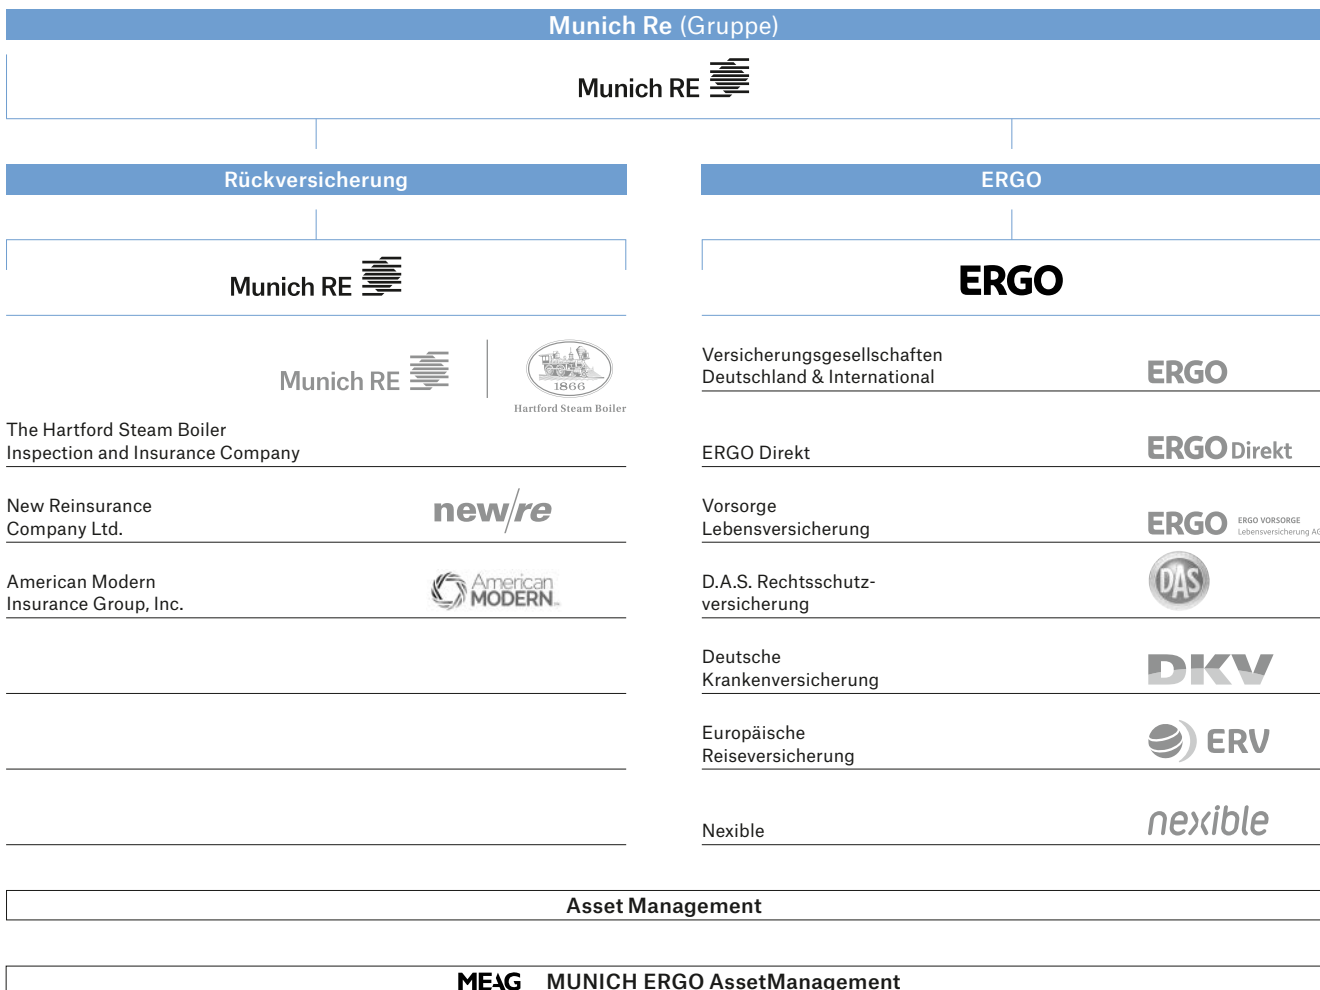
Munich Re (Gruppe)

Munich RE

Rückversicherung

Munich RE

Munich RE

1866
Hartford Steam Boiler

The Hartford Steam Boiler Inspection and Insurance Company

New Reinsurance Company Ltd.

new/re

American Modern Insurance Group, Inc.

American MODERN

ERGO

ERGO

Versicherungsgesellschaften Deutschland & International

ERGO

ERGO Direkt

ERGO Direkt

Vorsorge Lebensversicherung

ERGO ERGO VORSORGE Lebensversicherung AG

D.A.S. Rechtsschutzversicherung

DAS

Deutsche Krankenversicherung

DKV

Europäische Reiseversicherung

ERV

Nexible

nexible

Asset Management

MEAG MUNICH ERGO AssetManagement